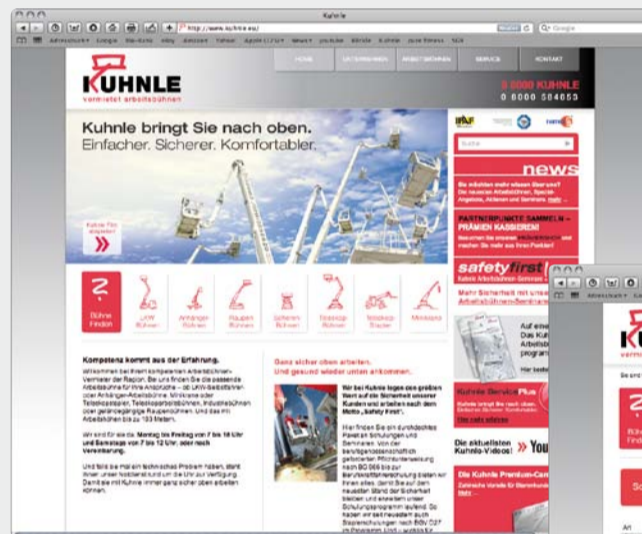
Kuhnle

http://www.kuhnle.eu/

Q- Google

HOME UNTERNEHMEN ARBEITSBÜHNEN SERVICE KONTAKT

KUHNLE
vermietet arbeitsbühnen

0 8000 KUHNLE
0 8000 584653

Kuhnle bringt Sie nach oben.
Einfacher. Sicherer. Komfortabler.

Suche

news

PARTNERPUNKTE SAMMELN – PRÄMIEN KASSIEREN!

safety first

Mehr Sicherheit mit unse Arbeitsbühnen-Seminare

Bühne finden

LKW-Bühnen

Anhänger-Bühnen

Raupen-Bühnen

Scheren-Bühnen

Teleskop-Bühnen

Teleskop-Stapler

Minikrane

Kompetenz kommt aus der Erfahrung.

Ganz sicher oben arbeiten.
Und gesund wieder unten ankommen.

Kuhnle Service Plus

Die aktuellsten Kuhnle-Videos!

You

Die Kuhnle Premium-Car

Kuhnle
vermiet